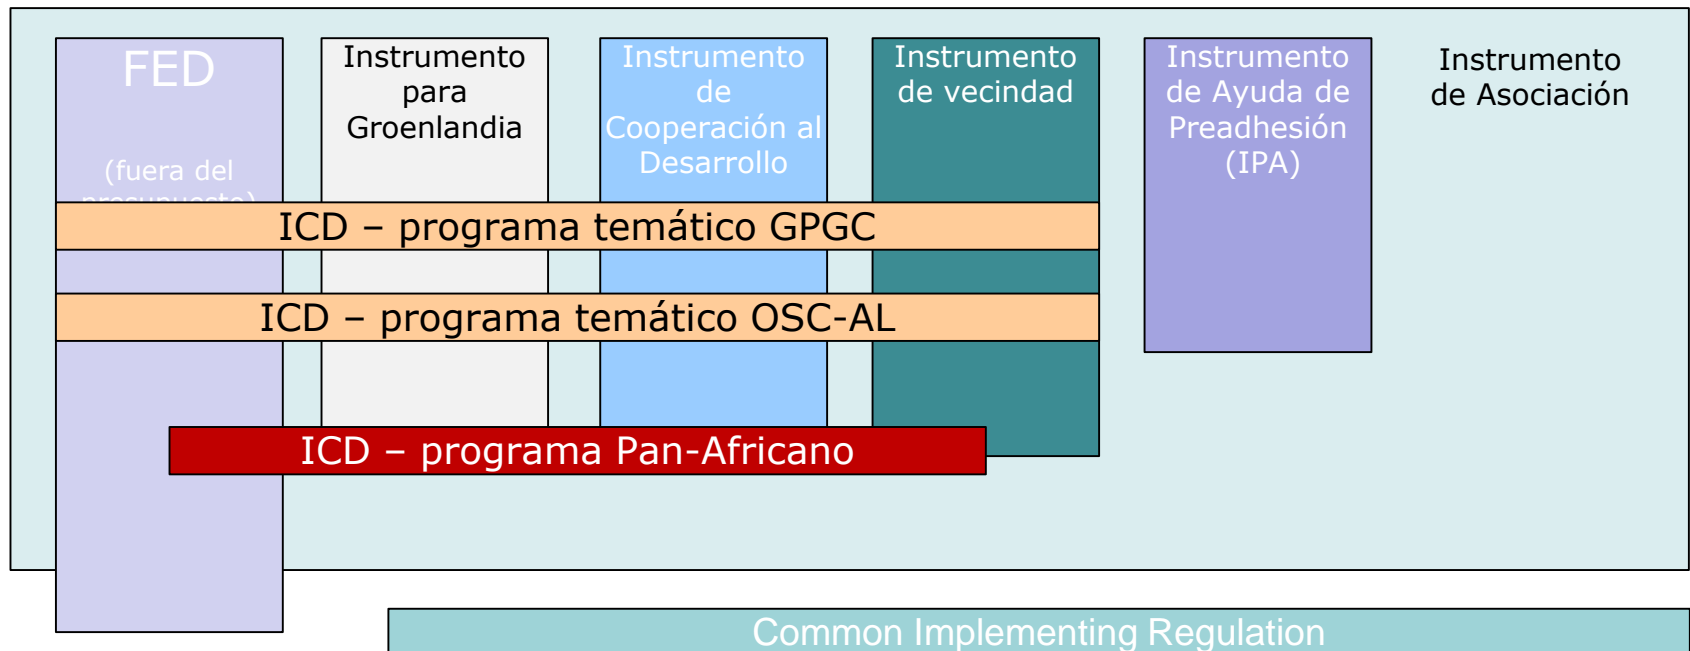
FED

(fuera del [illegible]

Instrumento para Groenlandia

Instrumento de Cooperación al Desarrollo

Instrumento de vecindad

Instrumento de Ayuda de Preadhesión (IPA)

Instrumento de Asociación

ICD – programa temático GPGC

ICD – programa temático OSC-AL

ICD – programa Pan-Africano

Common Implementing Regulation